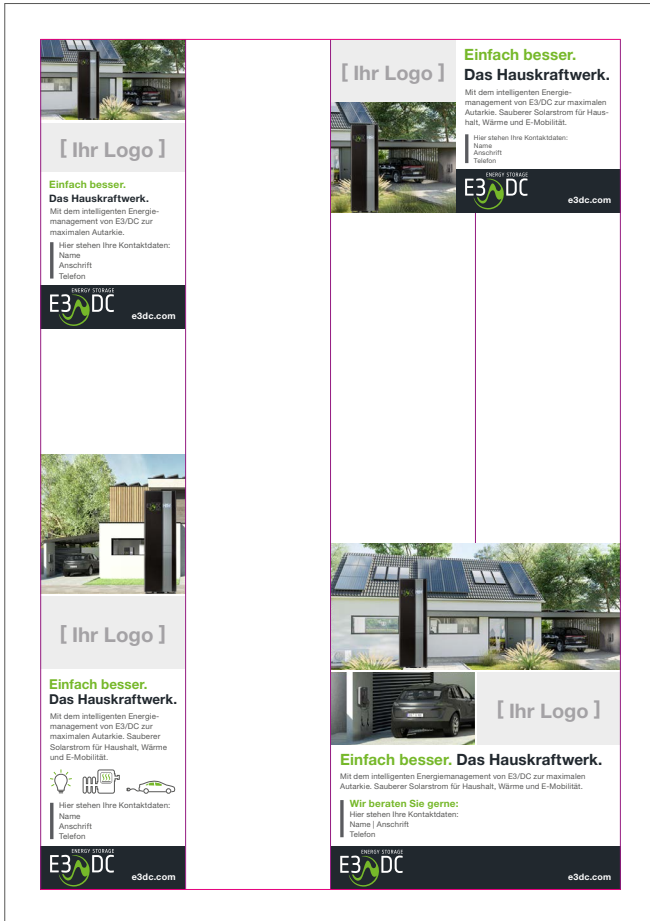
[ Ihr Logo ]

Einfach besser.
Das Hauskraftwerk.
Mit dem intelligenten Energiemanagement von E3/DC zur maximalen Autarkie.

Hier stehen Ihre Kontaktdaten:
Name
Anschrift
Telefon

ENERGY STORAGE
E3/DC
e3dc.com

[ Ihr Logo ]

Einfach besser.
Das Hauskraftwerk.
Mit dem intelligenten Energiemanagement von E3/DC zur maximalen Autarkie. Sauberer Solarstrom für Haushalt, Wärme und E-Mobilität.

Hier stehen Ihre Kontaktdaten:
Name
Anschrift
Telefon

ENERGY STORAGE
E3/DC
e3dc.com

[ Ihr Logo ]

Einfach besser.
Das Hauskraftwerk.
Mit dem intelligenten Energiemanagement von E3/DC zur maximalen Autarkie. Sauberer Solarstrom für Haushalt, Wärme und E-Mobilität.

Hier stehen Ihre Kontaktdaten:
Name
Anschrift
Telefon

ENERGY STORAGE
E3/DC
e3dc.com

[ Ihr Logo ]

Einfach besser. Das Hauskraftwerk.
Mit dem intelligenten Energiemanagement von E3/DC zur maximalen Autarkie. Sauberer Solarstrom für Haushalt, Wärme und E-Mobilität.

Wir beraten Sie gerne:
Hier stehen Ihre Kontaktdaten:
Name | Anschrift
Telefon

ENERGY STORAGE
E3/DC
e3dc.com